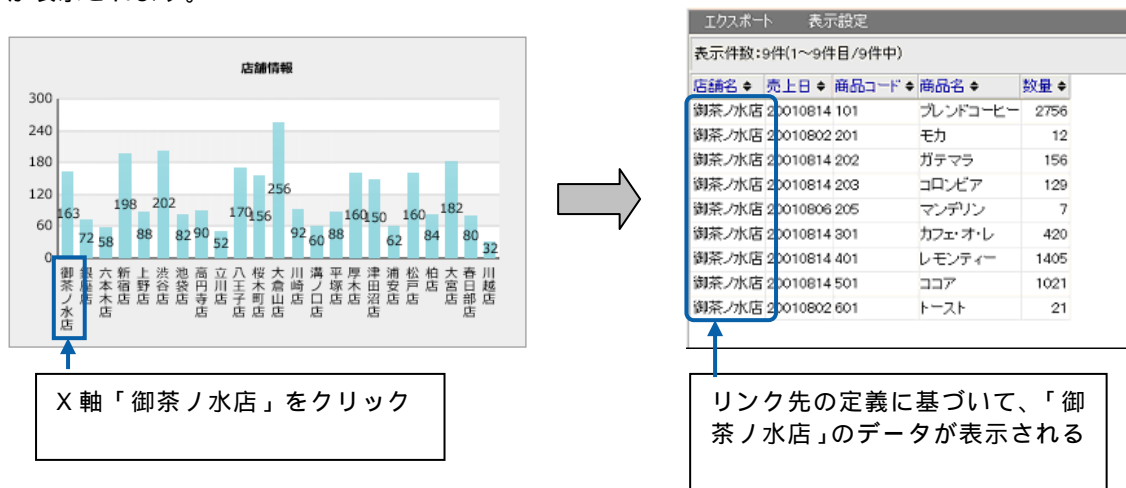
が表示されます。

店舗情報

300
240
180
120
60
0

163 72 58 198 88 202 82 90 52 170 156 256 92 60 88 160 150 62 160 84 182 80 32

御茶ノ水店 銀座店 六本木店 新宿店 上野店 渋谷店 池袋店 高円寺店 立川店 八王子店 桜木町店 大倉山店 川崎店 溝ノ口店 平塚店 厚木店 津田沼店 浦安店 松戸店 柏店 大宮店 春日部店 川越店

X 軸「御茶ノ水店」をクリック

エクスポート 表示設定

表示件数:9件(1~9件目/9件中)

| 店舗名 ◆ | 売上日 ◆ | 商品コード ◆ | 商品名 ◆ | 数量 ◆ |
|---|---|---|---|---|
| 御茶ノ水店 | 20010814 | 101 | ブレンドコーヒー | 2756 |
| 御茶ノ水店 | 20010802 | 201 | モカ | 12 |
| 御茶ノ水店 | 20010814 | 202 | ガテマラ | 156 |
| 御茶ノ水店 | 20010814 | 203 | コロンビア | 129 |
| 御茶ノ水店 | 20010806 | 205 | マンデリン | 7 |
| 御茶ノ水店 | 20010814 | 301 | カフェ・オ・レ | 420 |
| 御茶ノ水店 | 20010814 | 401 | レモンティー | 1405 |
| 御茶ノ水店 | 20010814 | 501 | ココア | 1021 |
| 御茶ノ水店 | 20010802 | 601 | トースト | 21 |

リンク先の定義に基づいて、「御茶ノ水店」のデータが表示される